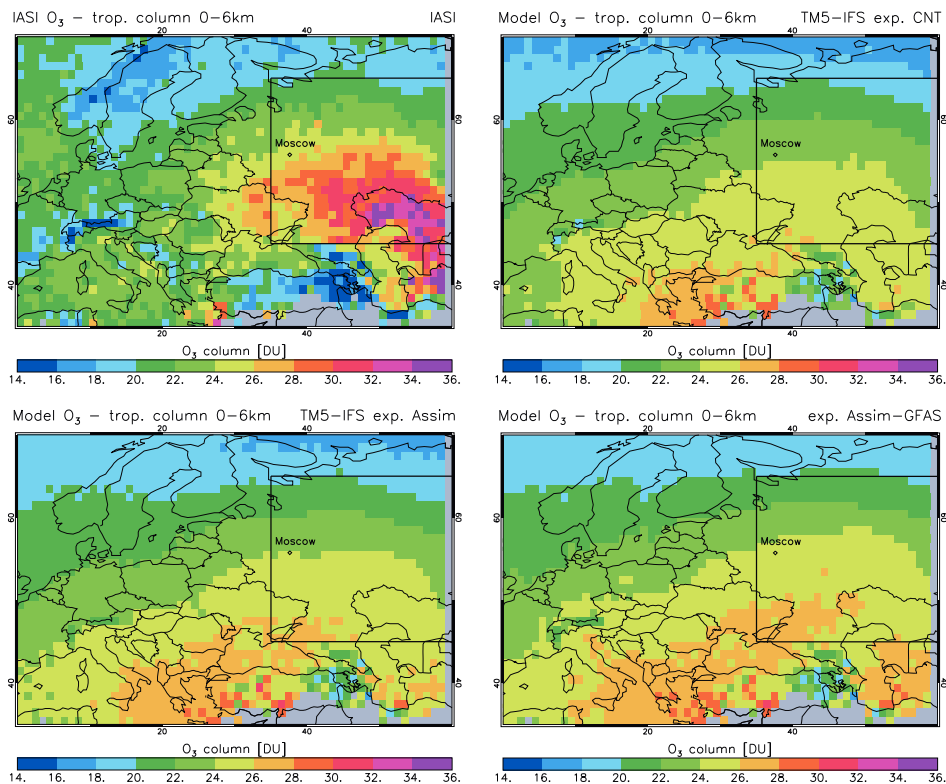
IASI $O_3$ – trop. column 0-6km IASI

20 40

60 60

Moscow

40 40

20 40

$O_3$ column [DU]

14. 16. 18. 20. 22. 24. 26. 28. 30. 32. 34. 36.

Model $O_3$ – trop. column 0-6km TM5-IFS exp. CNT

20 40

60 60

Moscow

40 40

20 40

$O_3$ column [DU]

14. 16. 18. 20. 22. 24. 26. 28. 30. 32. 34. 36.

Model $O_3$ – trop. column 0-6km TM5-IFS exp. Assim

20 40

60 60

Moscow

40 40

20 40

$O_3$ column [DU]

14. 16. 18. 20. 22. 24. 26. 28. 30. 32. 34. 36.

Model $O_3$ – trop. column 0-6km exp. Assim-GFAS

20 40

60 60

Moscow

40 40

20 40

$O_3$ column [DU]

14. 16. 18. 20. 22. 24. 26. 28. 30. 32. 34. 36.